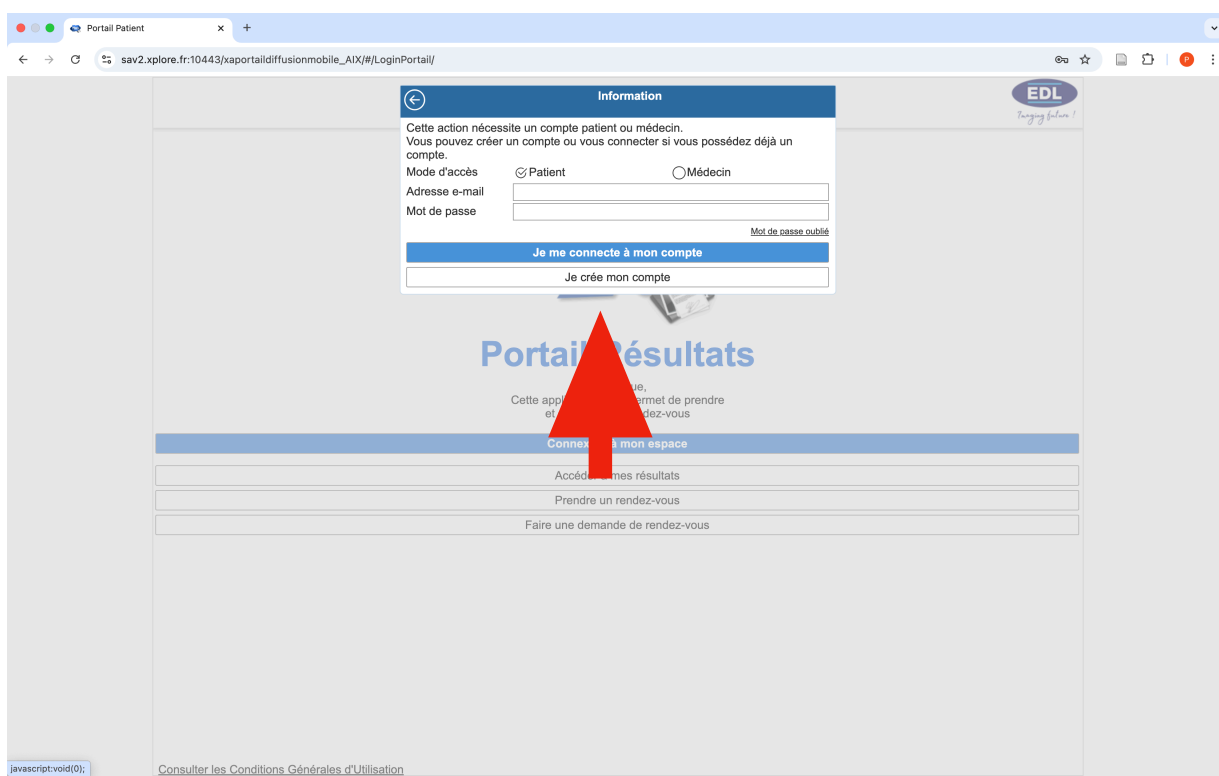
Portail Patient
sav2.xplore.fr:10443/xaportaildiffusionmobile_AIX/#/LoginPortail/

EDL
Forging future !

Information
Cette action nécessite un compte patient ou médecin.
Vous pouvez créer un compte ou vous connecter si vous possédez déjà un compte.
Mode d'accès Patient Médecin
Adresse e-mail
Mot de passe
Mot de passe oublié
Je me connecte à mon compte
Je crée mon compte

Portail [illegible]ésultats
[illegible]ue,
Cette appl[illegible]ermet de prendre
et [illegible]dez-vous
Connex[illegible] à mon espace
Accéde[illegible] mes résultats
Prendre un rendez-vous
Faire une demande de rendez-vous

javascript:void(0);
Consulter les Conditions Générales d'Utilisation